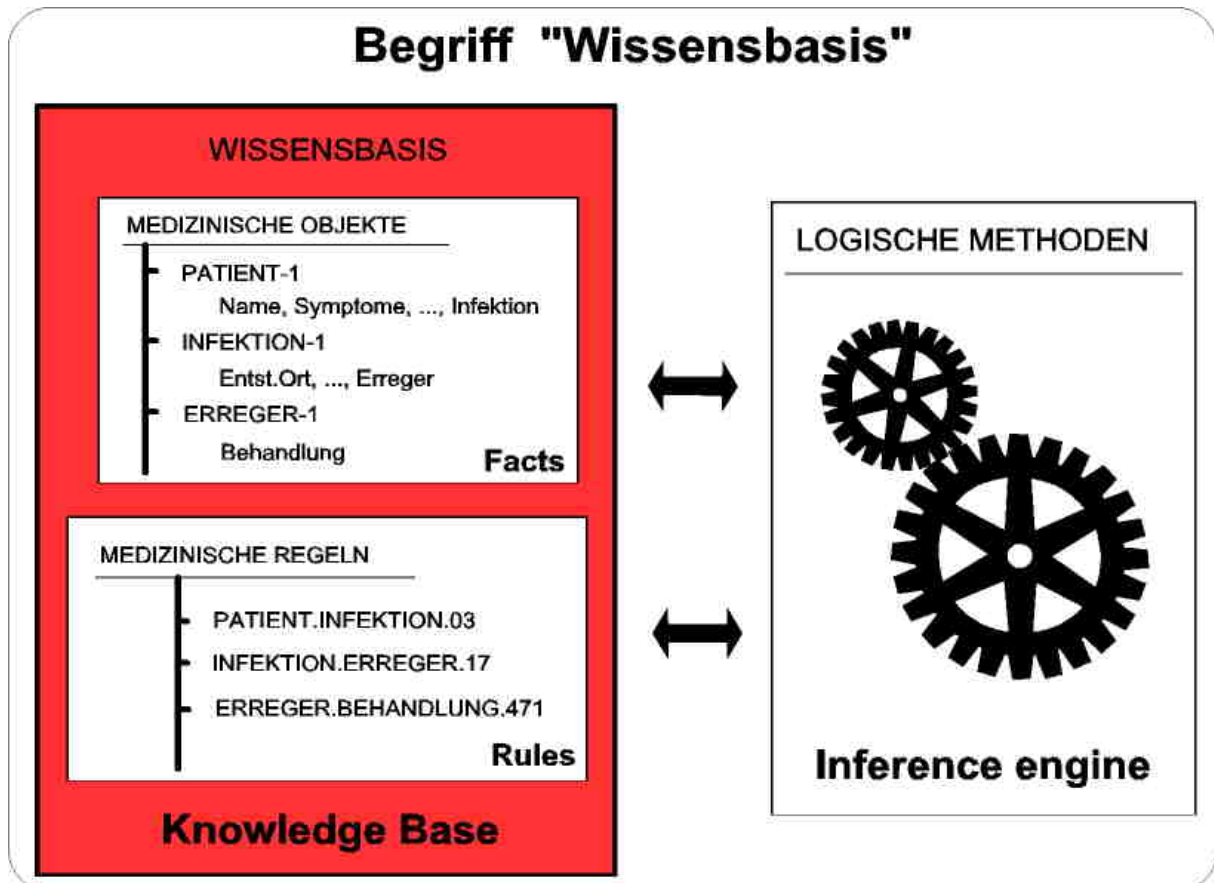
Begriff "Wissensbasis"

WISSENSBASIS

MEDIZINISCHE OBJEKTE

PATIENT-1
Name, Symptome, ..., Infektion

INFEKTION-1
Entst.Ort, ..., Erreger

ERREGER-1
Behandlung

Facts

MEDIZINISCHE REGELN

PATIENT.INFEKTION.03

INFEKTION.ERREGER.17

ERREGER.BEHANDLUNG.471

Rules

Knowledge Base

LOGISCHE METHODEN

Inference engine